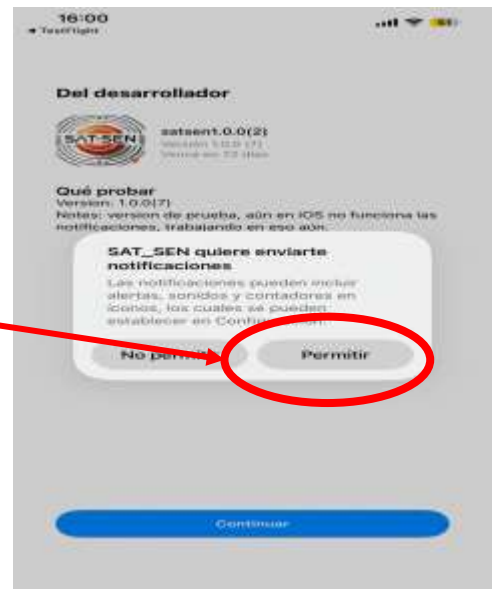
16:00
◂ TestFlight

Del desarrollador

SAT-SEN

satsen1.0.0(2)
Versión 1.0.0 (7)
Vence en 73 días

Qué probar
Version: 1.0.0(7)
Notes: version de prueba, aún en IOS no funciona las notificaciones, trabajando en eso aún.

SAT_SEN quiere enviarte notificaciones
Las notificaciones pueden incluir alertas, sonidos y contadores en iconos, los cuales se pueden establecer en Con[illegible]

No permit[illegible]
Permitir

Continuar